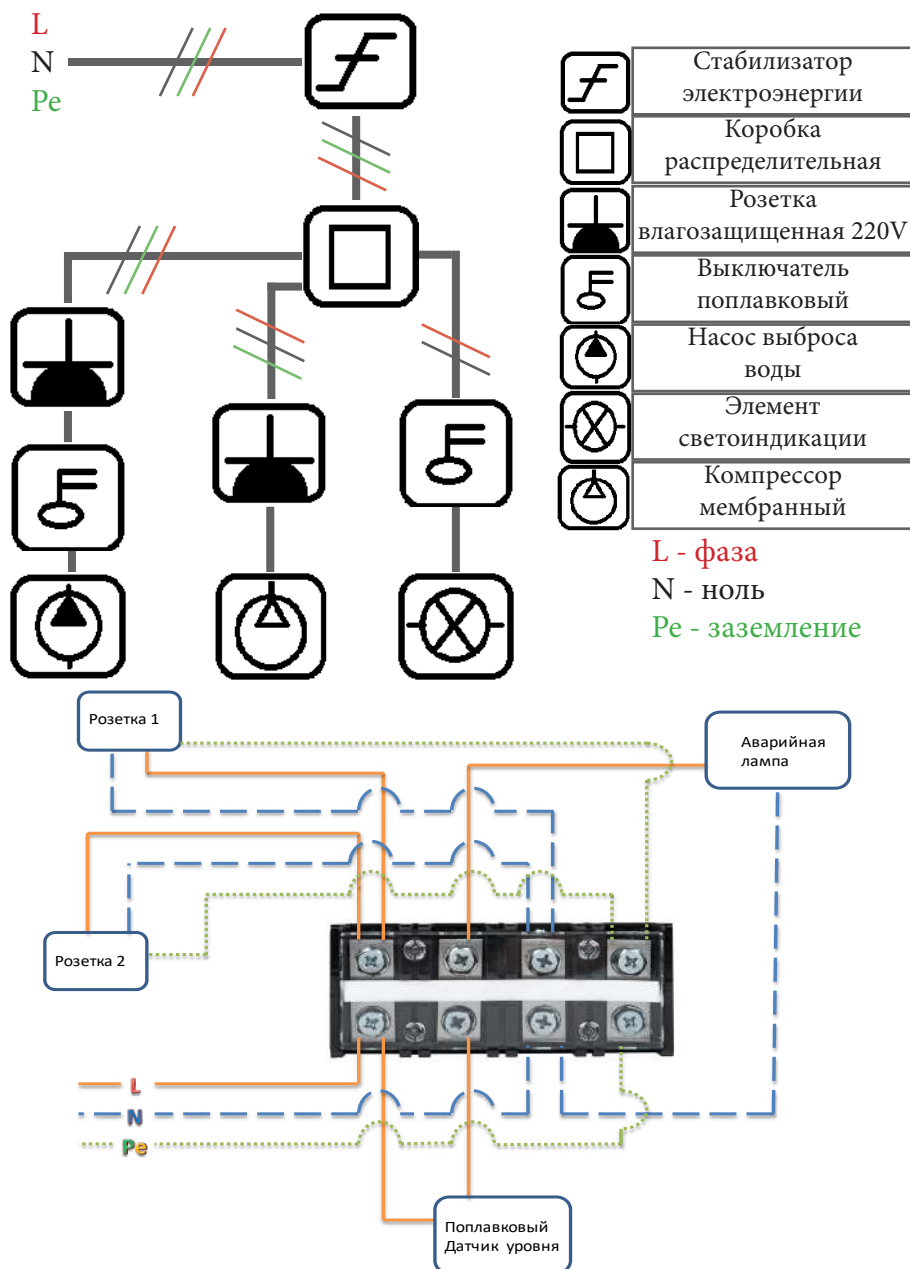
L
N
Pe

| Стабилизатор электроэнергии |
|---|
| Коробка распределительная |
| Розетка влагозащищенная 220V |
| Выключатель поплавковый |
| Насос выброса воды |
| Элемент светоиндикации |
| Компрессор мембранный |

L - фаза
N - ноль
Pe - заземление

Розетка 1
Аварийная лампа
Розетка 2
L
N
Pe
Поплавковый Датчик уровня